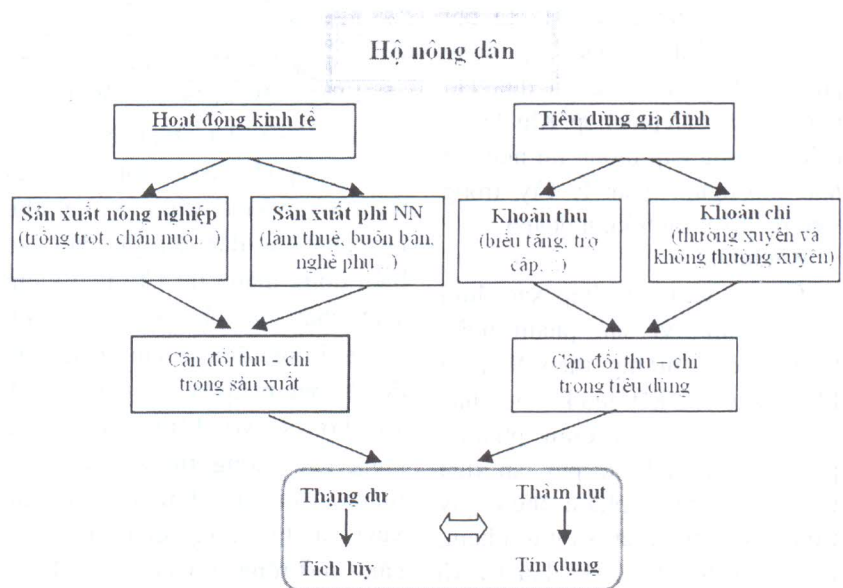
Hộ nông dân

Hoạt động kinh tế

Tiêu dùng gia đình

Sản xuất nông nghiệp (trồng trọt, chăn nuôi...)

Sản xuất phi NN (làm thuê, buôn bán, nghề phụ...)

Khoản thu (biếu tặng, trợ cấp...)

Khoản chi (thường xuyên và không thường xuyên)

Cân đối thu - chi trong sản xuất

Cân đối thu – chi trong tiêu dùng

Thặng dư

Tích lũy

Thâm hụt

Tín dụng